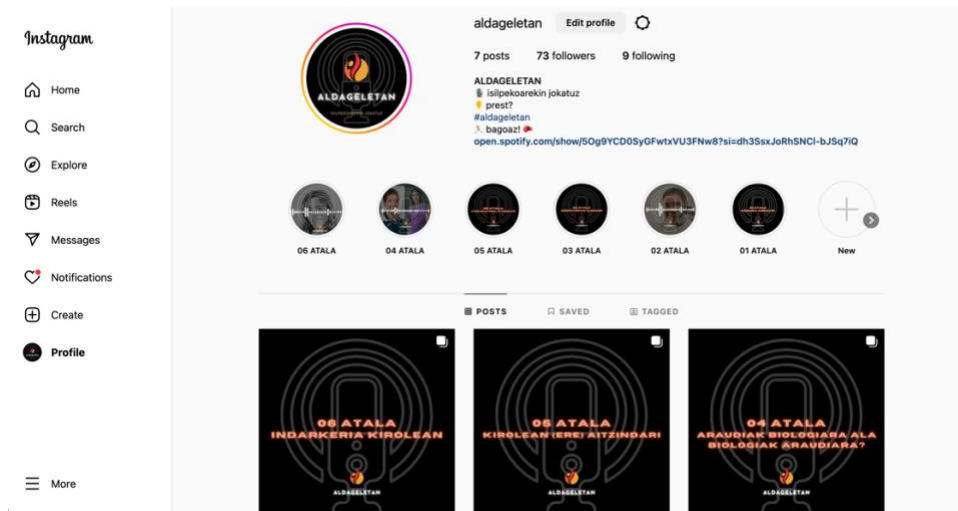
Instagram

Home

Search

Explore

Reels

Messages

Notifications

Create

Profile

More

aldageletan Edit profile

7 posts 73 followers 9 following

ALDAGELETAN
isilpekoarekin jokatuz
prest?
#aldageletan
bagoaz!
open.spotify.com/show/5Og9YCD0SyGFwtxVU3FNw8?si=dh3SsxJoRhSNCl-bJSq7iQ

ALDAGELETAN

06 ATALA 04 ATALA 05 ATALA 03 ATALA 02 ATALA 01 ATALA New

POSTS SAVED TAGGED

06 ATALA
INDARKERIA KIROLEAN
ALDAGELETAN

05 ATALA
KIROLEAN (ERE) AITZINDARI
ALDAGELETAN

04 ATALA
ARAUDIAK BIOLOGIARA ALA BIOLOGIAK ARAUDIARA?
ALDAGELETAN